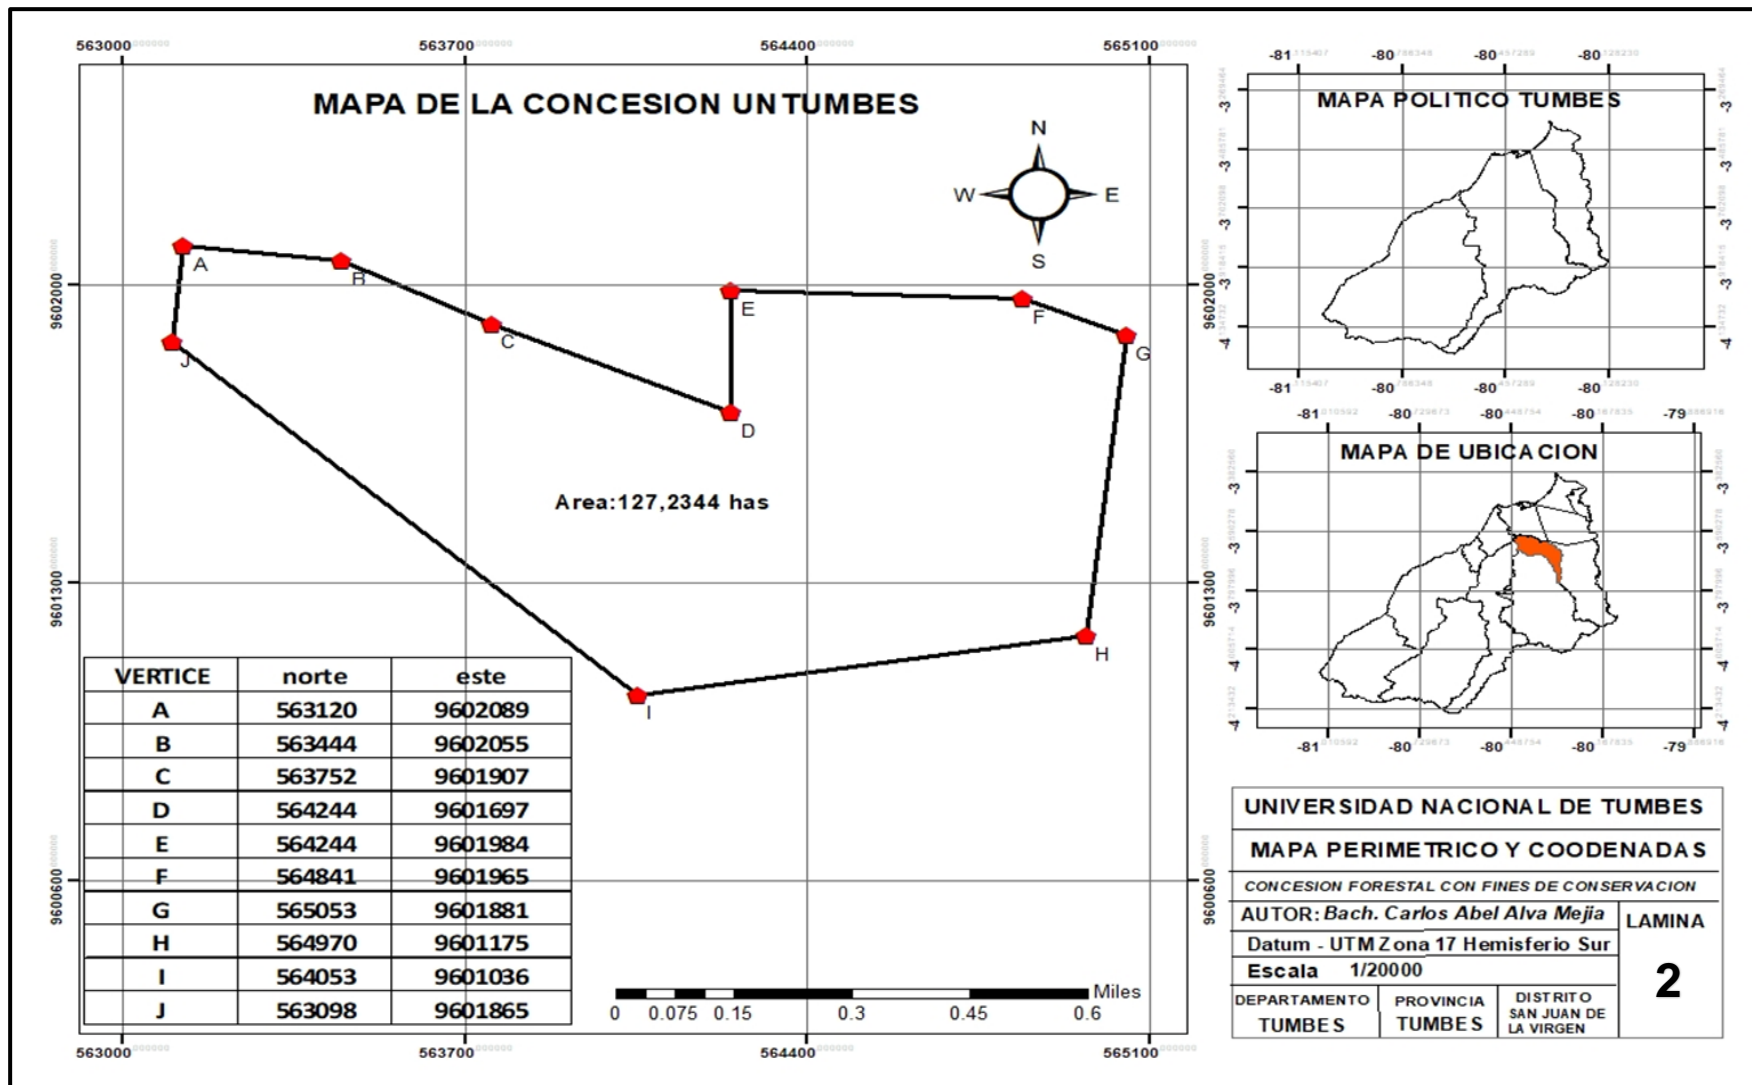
563000 563700 564400 565100

MAPA DE LA CONCESION UNTUMBES

N
W E
S

A
B
C
D
E
F
G
H
I
J

Area:127,2344 has

9602000
9601300
9600600

| VERTICE | norte | este |
|---|---|---|
| A | 563120 | 9602089 |
| B | 563444 | 9602055 |
| C | 563752 | 9601907 |
| D | 564244 | 9601697 |
| E | 564244 | 9601984 |
| F | 564841 | 9601965 |
| G | 565053 | 9601881 |
| H | 564970 | 9601175 |
| I | 564053 | 9601036 |
| J | 563098 | 9601865 |

Miles
0 0.075 0.15 0.3 0.45 0.6

563000 563700 564400 565100

-81 -80 -80 -80

MAPA POLITICO TUMBES

-3 -3 -3 -3 -4 -4

-81 -80 -80 -80

-81 -80 -80 -80 -79

MAPA DE UBICACION

-3 -3 -3 -4 -4 -4

-81 -80 -80 -80 -79

UNIVERSIDAD NACIONAL DE TUMBES
MAPA PERIMETRICO Y COODENADAS
CONCESION FORESTAL CON FINES DE CONSERVACION
AUTOR: Bach. Carlos Abel Alva Mejia
LAMINA
Datum - UTM Zona 17 Hemisferio Sur
Escala 1/20000
2
DEPARTAMENTO TUMBES
PROVINCIA TUMBES
DISTRITO SAN JUAN DE LA VIRGEN